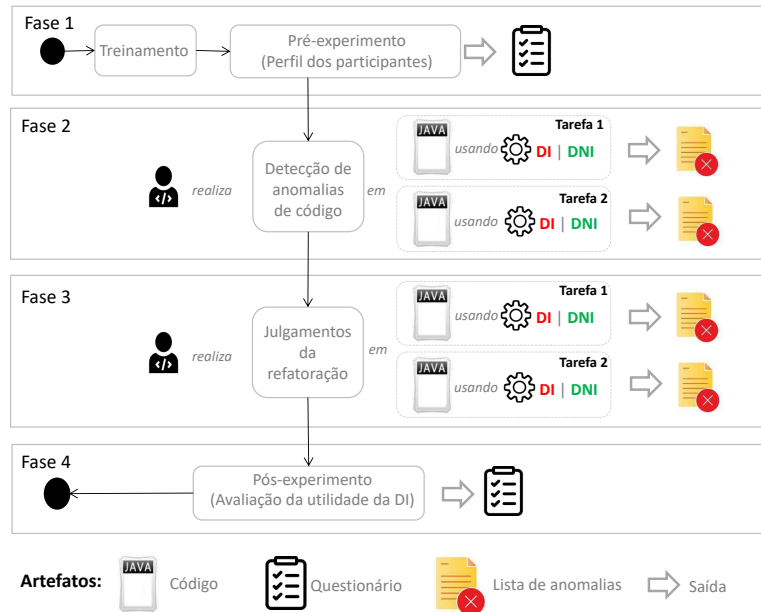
Fase 1

Treinamento

Pré-experimento (Perfil dos participantes)

Fase 2

realiza

Detecção de anomalias de código

em

JAVA

usando

Tarefa 1

DI | DNI

JAVA

usando

Tarefa 2

DI | DNI

Fase 3

realiza

Julgamentos da refatoração

em

JAVA

usando

Tarefa 1

DI | DNI

JAVA

usando

Tarefa 2

DI | DNI

Fase 4

Pós-experimento (Avaliação da utilidade da DI)

Artefatos: JAVA Código Questionário Lista de anomalias Saída